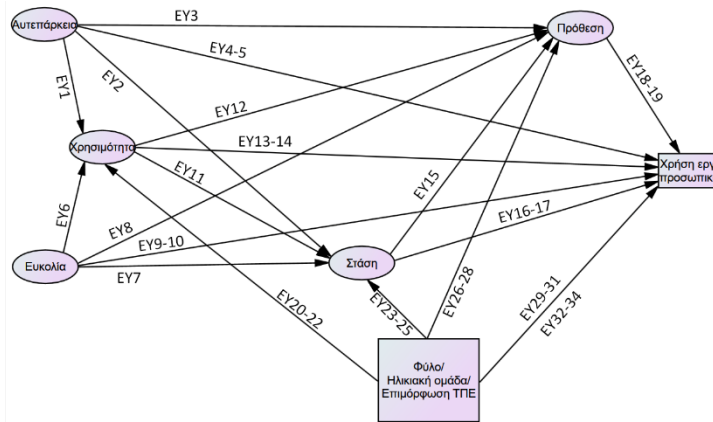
Αυτεπάρκεια
ΕΥ3
Πρόθεση
ΕΥ4-5
ΕΥ1
ΕΥ2
ΕΥ18-19
ΕΥ12
Χρησιμότητα
ΕΥ13-14
Χρήση εργ προσωπικ
ΕΥ11
ΕΥ15
ΕΥ6
ΕΥ8
ΕΥ16-17
ΕΥ9-10
Ευκολία
Στάση
ΕΥ7
ΕΥ26-28
ΕΥ20-22
ΕΥ23-25
ΕΥ29-31
ΕΥ32-34
Φύλο/
Ηλικιακή ομάδα/
Επιμόρφωση ΤΠΕ